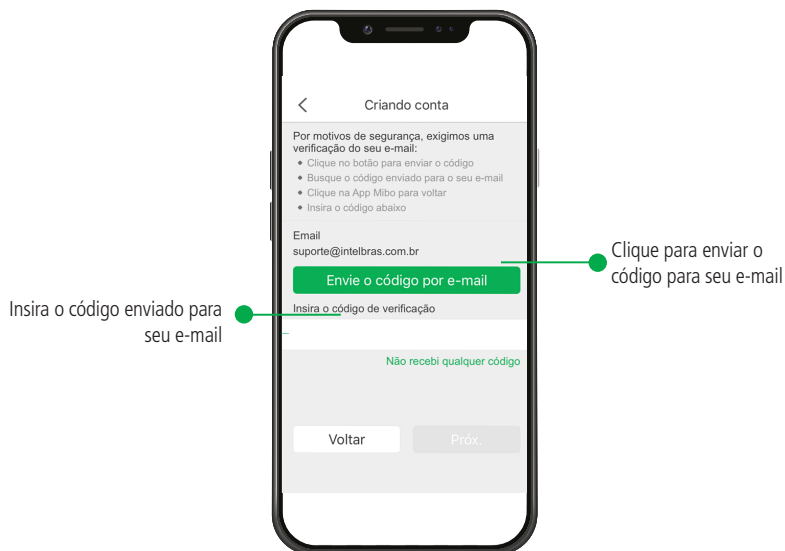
Criando conta

Por motivos de segurança, exigimos uma verificação do seu e-mail:
• Clique no botão para enviar o código
• Busque o código enviado para o seu e-mail
• Clique na App Mibo para voltar
• Insira o código abaixo

Email
suporte@intelbras.com.br

Envie o código por e-mail

Insira o código de verificação

Não recebi qualquer código

Voltar

Próx.

Clique para enviar o código para seu e-mail

Insira o código enviado para seu e-mail